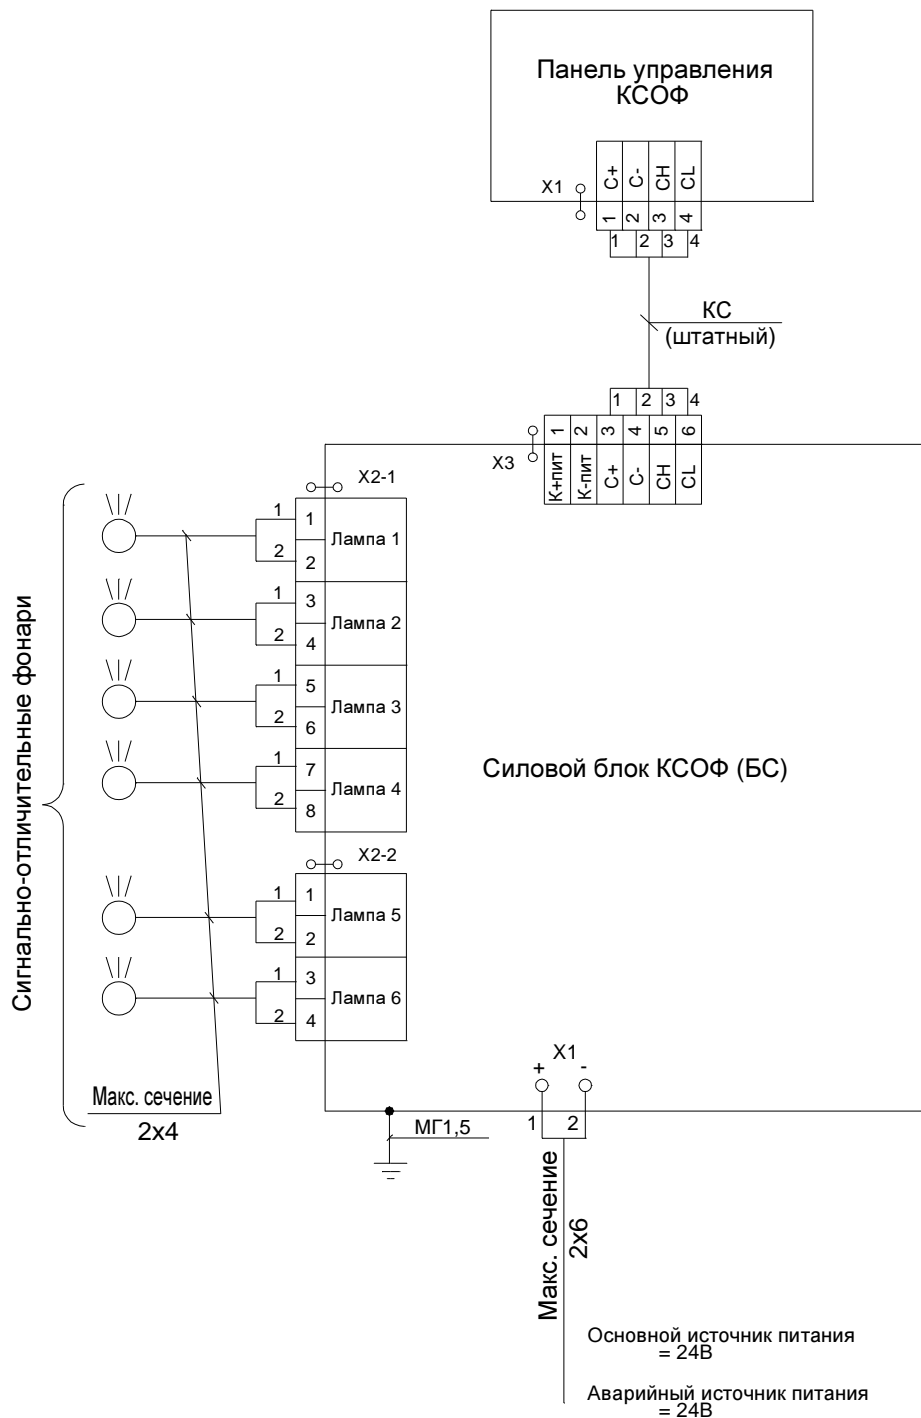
Панель управления КСОФ

X1

| C+ | C- | CH | CL |
|---|---|---|---|
| 1 | 2 | 3 | 4 |

1 2 3 4

КС
(штатный)

1 2 3 4

X3

| 1 | 2 | 3 | 4 | 5 | 6 |
|---|---|---|---|---|---|
| К+пит | К-пит | C+ | C- | CH | CL |

X2-1

1 1 Лампа 1 2 2

1 3 Лампа 2 2 4

1 5 Лампа 3 2 6

1 7 Лампа 4 2 8

Силовой блок КСОФ (БС)

X2-2

1 1 Лампа 5 2 2

1 3 Лампа 6 2 4

Сигнально-отличительные фонари

Макс. сечение
2x4

X1
+ -
1 2

МГ1,5

Макс. сечение
2x6

Основной источник питания
= 24В

Аварийный источник питания
= 24В